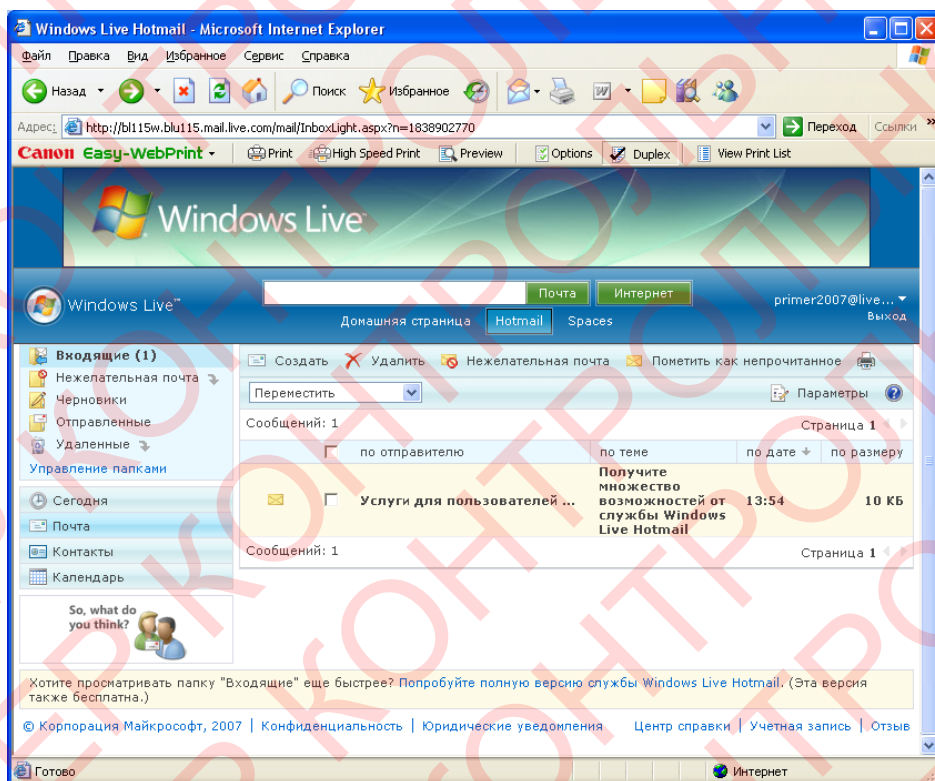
Windows Live Hotmail - Microsoft Internet Explorer

Файл Правка Вид Избранное Сервис Справка

Назад Поиск Избранное

Адрес: http://bl115w.blu115.mail.live.com/mail/InboxLight.aspx?n=1838902770 Переход Ссылки

Canon Easy-WebPrint Print High Speed Print Preview Options Duplex View Print List

Windows Live

Windows Live™ Почта Интернет primer2007@live... Выход

Домашняя страница Hotmail Spaces

Входящие (1)
Нежелательная почта
Черновики
Отправленные
Удаленные
Управление папками

Сегодня
Почта
Контакты
Календарь

So, what do you think?

Создать Удалить Нежелательная почта Пометить как непрочитанное

Переместить Параметры

Сообщений: 1 Страница 1

| | | по отправителю | по теме | по дате | по размеру |
|---|---|---|---|---|---|
| | | Услуги для пользователей ... | Получите множество возможностей от службы Windows Live Hotmail | 13:54 | 10 КБ |

Сообщений: 1 Страница 1

Хотите просматривать папку "Входящие" еще быстрее? Попробуйте полную версию службы Windows Live Hotmail. (Эта версия также бесплатна.)

© Корпорация Майкрософт, 2007 | Конфиденциальность | Юридические уведомления Центр справки | Учетная запись | Отзыв

Готово Интернет